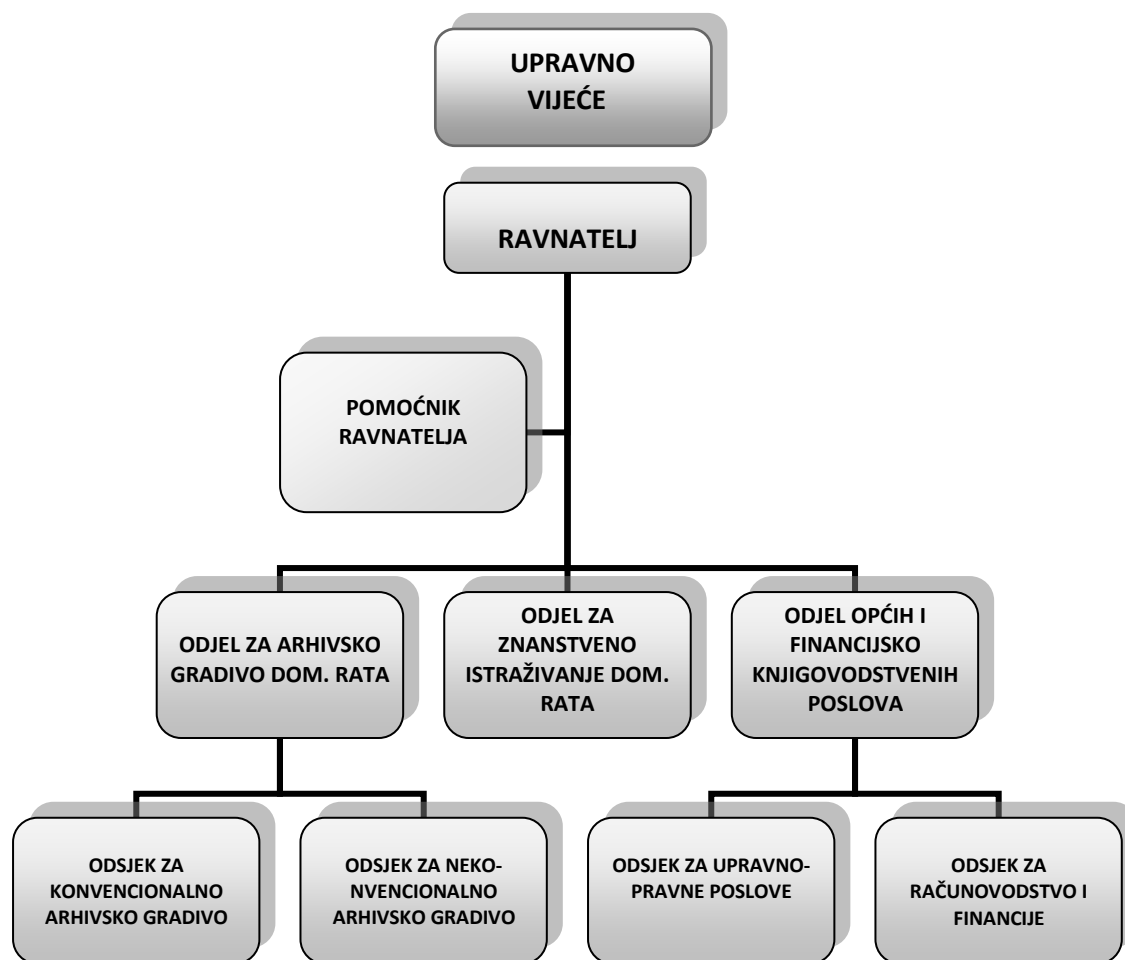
UPRAVNO VIJEĆE

RAVNATELJ

POMOĆNIK RAVNATELJA

ODJEL ZA ARHIVSKO GRADIVO DOM. RATA

ODJEL ZA ZNANSTVENO ISTRAŽIVANJE DOM. RATA

ODJEL OPĆIH I FINANCIJSKO KNJIGOVODSTVENIH POSLOVA

ODSJEK ZA KONVENCIONALNO ARHIVSKO GRADIVO

ODSJEK ZA NEKO-NVENCIONALNO ARHIVSKO GRADIVO

ODSJEK ZA UPRAVNO-PRAVNE POSLOVE

ODSJEK ZA RAČUNOVODSTVO I FINANCIJE